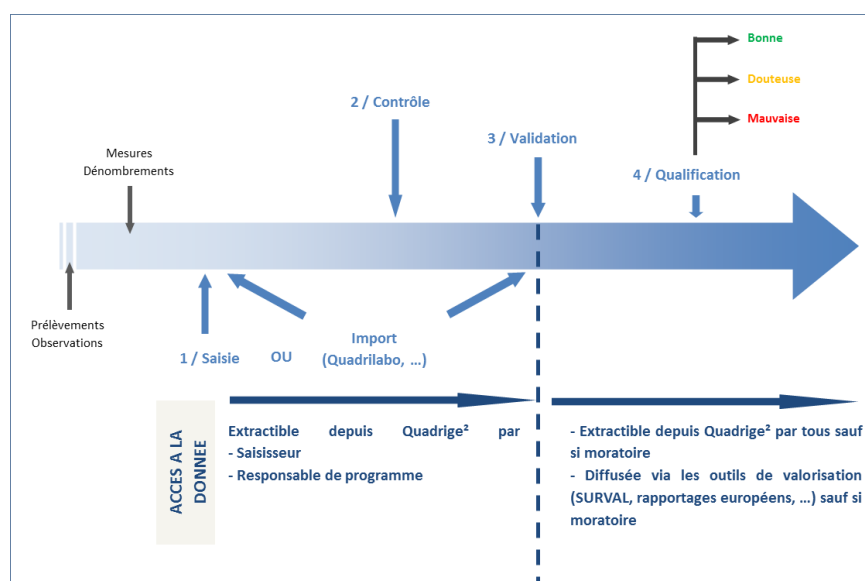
Bonne

Douteuse

Mauvaise

2 / Contrôle

3 / Validation

Mesures
Dénombrements

4 / Qualification

Prélèvements
Observations

1 / Saisie

OU

Import
(Quadrilabo, …)

ACCES A LA DONNEE

Extractible depuis Quadrige² par
- Saisisseur
- Responsable de programme

- Extractible depuis Quadrige² par tous sauf si moratoire
- Diffusée via les outils de valorisation (SURVAL, rapportages européens, …) sauf si moratoire